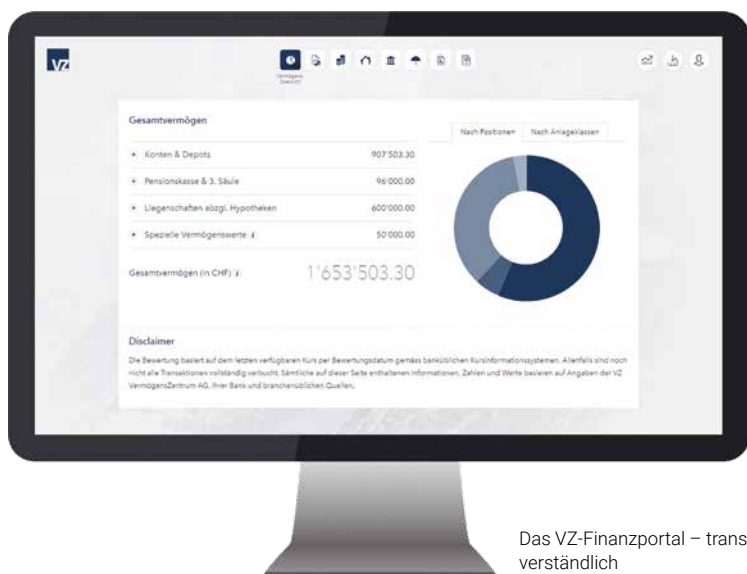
VZ

Vermögens-übersicht

Gesamtvermögen

Nach Positionen | Nach Anlageklassen

| | |
|---|---|
| + Konten & Depots | 907'503.30 |
| + Pensionskasse & 3. Säule | 96'000.00 |
| + Liegenschaften abzgl. Hypotheken | 600'000.00 |
| + Spezielle Vermögenswerte i | 50'000.00 |

Gesamtvermögen (in CHF) i 1'653'503.30

Disclaimer

Die Bewertung basiert auf dem letzten verfügbaren Kurs per Bewertungsdatum gemäss banküblichen Kursinformationssystemen. Allenfalls sind noch nicht alle Transaktionen vollständig verbucht. Sämtliche auf dieser Seite enthaltenen Informationen, Zahlen und Werte basieren auf Angaben der VZ VermögensZentrum AG, Ihrer Bank und branchenüblichen Quellen.

Das VZ-Finanzportal – trans verständlich